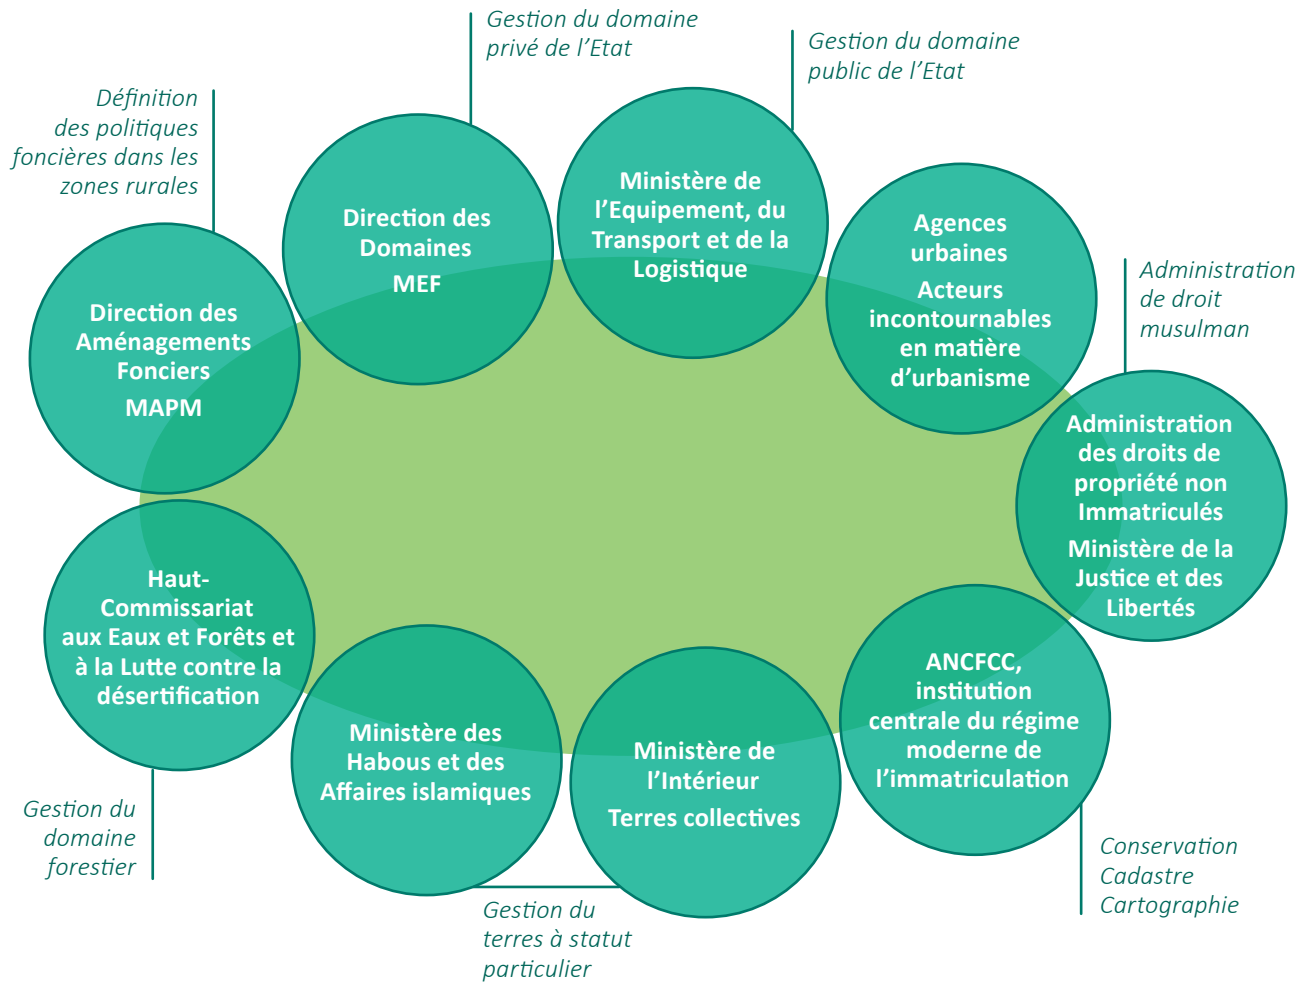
Gestion du domaine privé de l’Etat

Gestion du domaine public de l’Etat

Définition des politiques foncières dans les zones rurales

Direction des Domaines
MEF

Ministère de l’Equipement, du Transport et de la Logistique

Agences urbaines
Acteurs incontournables en matière d’urbanisme

Administration de droit musulman

Direction des Aménagements Fonciers
MAPM

Administration des droits de propriété non Immatriculés
Ministère de la Justice et des Libertés

Haut-Commissariat aux Eaux et Forêts et à la Lutte contre la désertification

ANCFCC, institution centrale du régime moderne de l’immatriculation

Ministère des Habous et des Affaires islamiques

Ministère de l’Intérieur
Terres collectives

Gestion du domaine forestier

Conservation
Cadastre
Cartographie

Gestion du terres à statut particulier